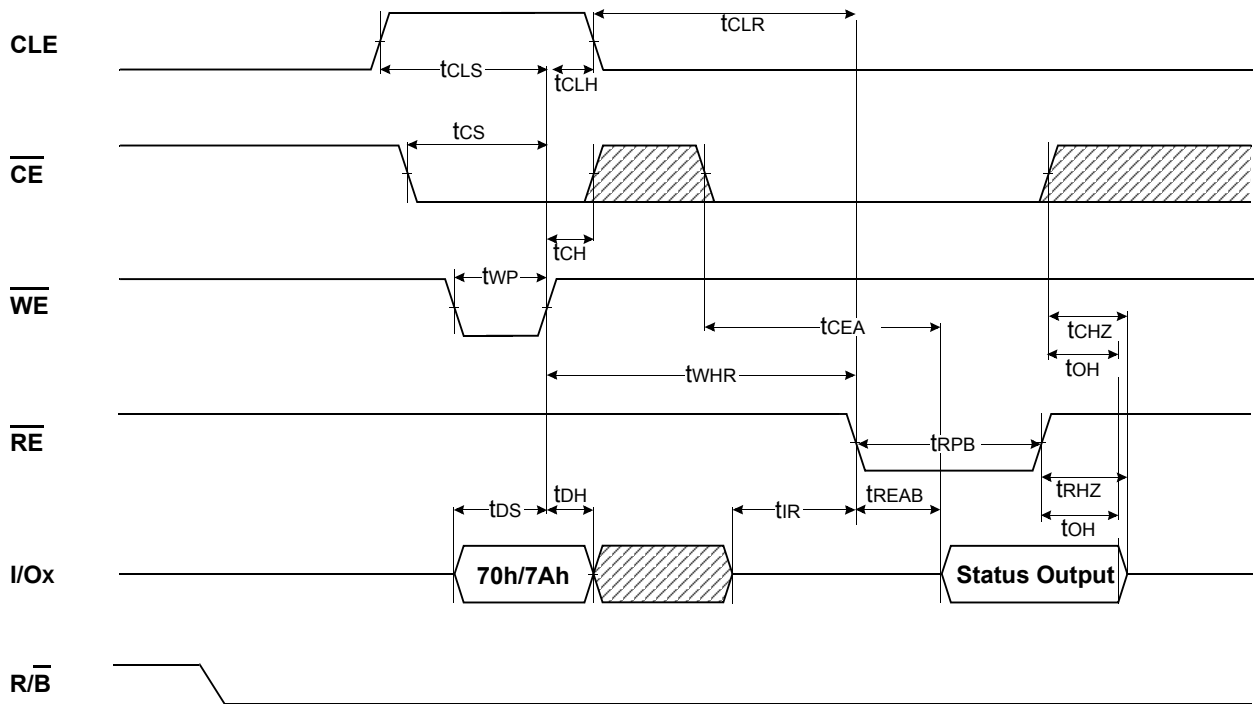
CLE

$\overline{CE}$

$\overline{WE}$

$\overline{RE}$

I/Ox

R/$\overline{B}$

$t_{CLR}$

$t_{CLS}$

$t_{CLH}$

$t_{CS}$

$t_{CH}$

$t_{WP}$

$t_{CEA}$

$t_{CHZ}$

$t_{OH}$

$t_{WHR}$

$t_{RPB}$

$t_{RHZ}$

$t_{OH}$

$t_{DS}$

$t_{DH}$

$t_{IR}$

$t_{REAB}$

70h/7Ah

Status Output